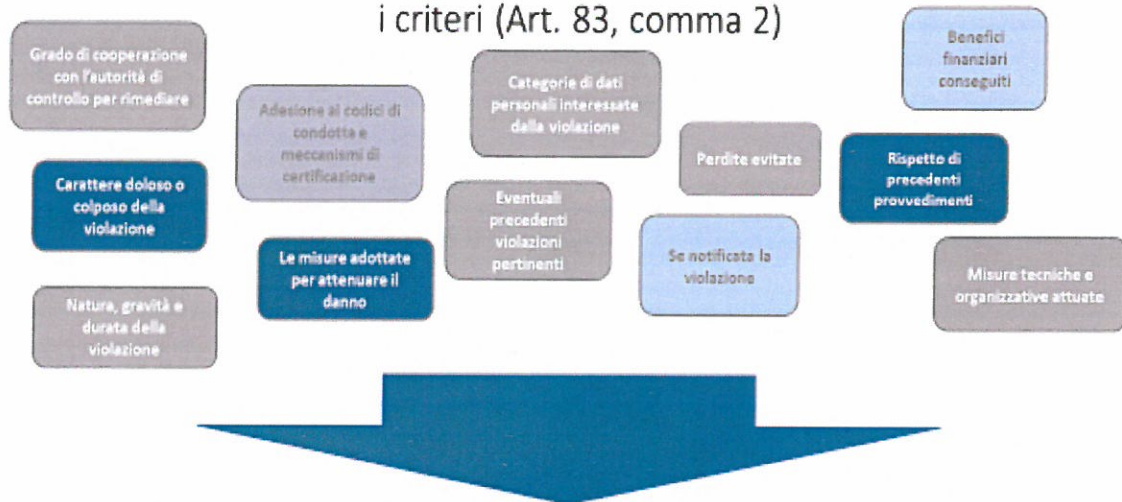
i criteri (Art. 83, comma 2)

Grado di cooperazione con l'autorità di controllo per rimediare

Adesione ai codici di condotta e meccanismi di certificazione

Categorie di dati personali interessate dalla violazione

Benefici finanziari conseguiti

Perdite evitate

Rispetto di precedenti provvedimenti

Carattere doloso o colposo della violazione

Eventuali precedenti violazioni pertinenti

Le misure adottate per attenuare il danno

Se notificata la violazione

Misure tecniche e organizzative attuate

Natura, gravità e durata della violazione